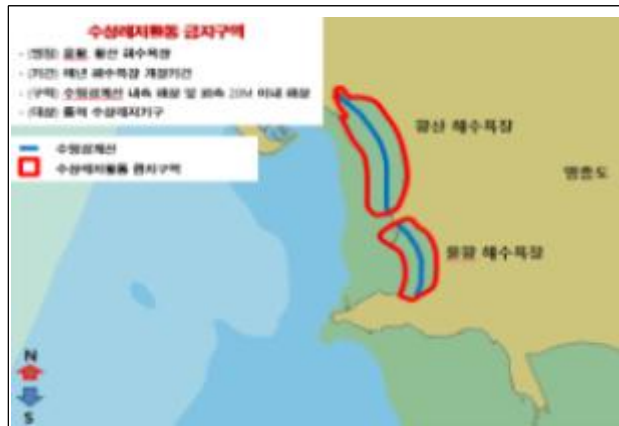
수상레저활동 금지구역
- (명칭) 을왕, 왕산 해수욕장
- (기간) 매년 해수욕장 개장기간
- (구역) 수영경계선 내측 해상 및 외측 20M 이내 해상
- (대상) 동력 수상레저기구

수영경계선
수상레저활동 금지구역

왕산 해수욕장
영종도
을왕 해수욕장

N
S